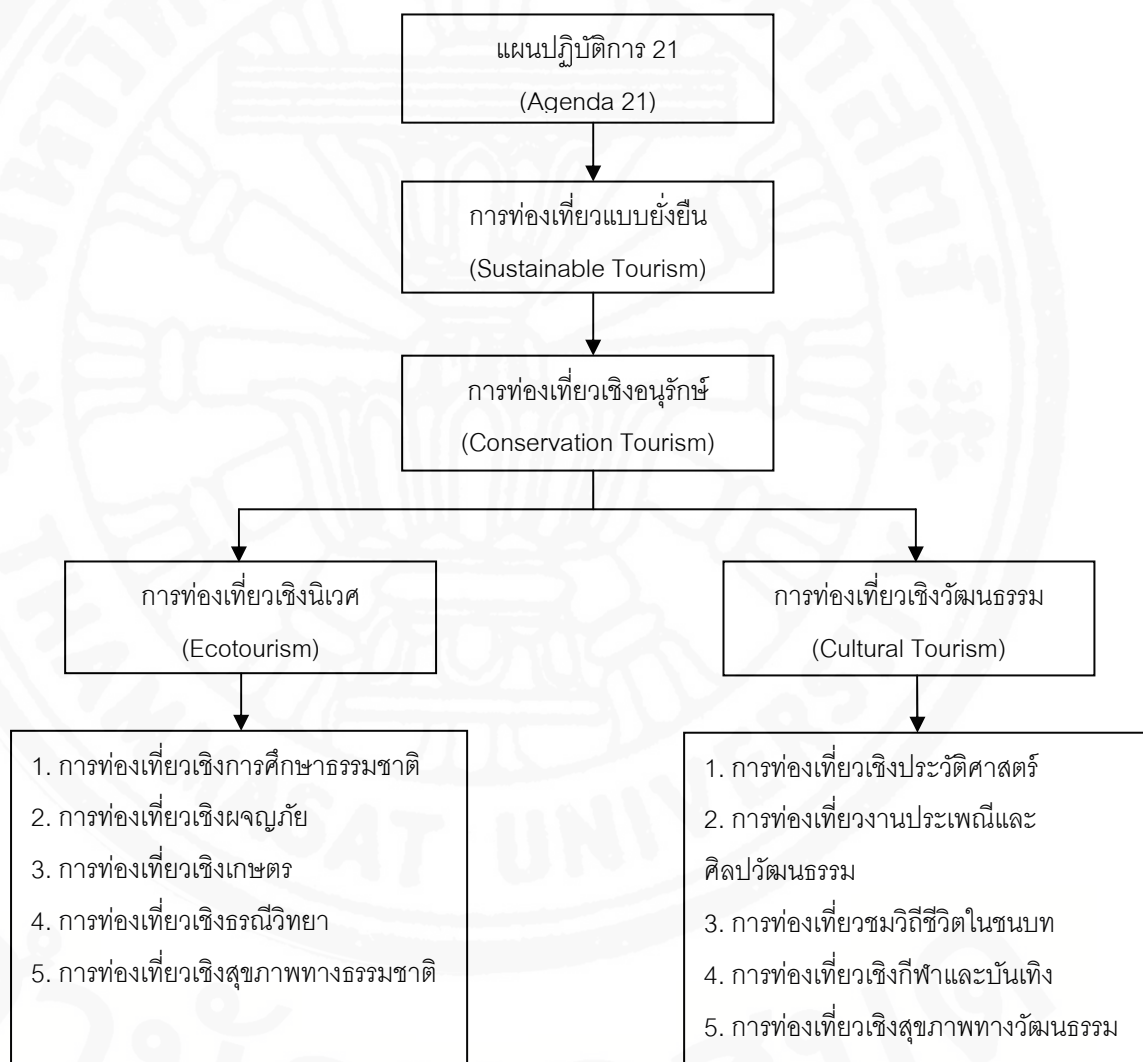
แผนปฏิบัติการ 21
(Agenda 21)

การท่องเที่ยวแบบยั่งยืน
(Sustainable Tourism)

การท่องเที่ยวเชิงอนุรักษ์
(Conservation Tourism)

การท่องเที่ยวเชิงนิเวศ
(Ecotourism)

1. การท่องเที่ยวเชิงการศึกษาธรรมชาติ
2. การท่องเที่ยวเชิงผจญภัย
3. การท่องเที่ยวเชิงเกษตร
4. การท่องเที่ยวเชิงธรณีวิทยา
5. การท่องเที่ยวเชิงสุขภาพทางธรรมชาติ

การท่องเที่ยวเชิงวัฒนธรรม
(Cultural Tourism)

1. การท่องเที่ยวเชิงประวัติศาสตร์
2. การท่องเที่ยวงานประเพณีและศิลปวัฒนธรรม
3. การท่องเที่ยวชมวิถีชีวิตในชนบท
4. การท่องเที่ยวเชิงกีฬาและบันเทิง
5. การท่องเที่ยวเชิงสุขภาพทางวัฒนธรรม